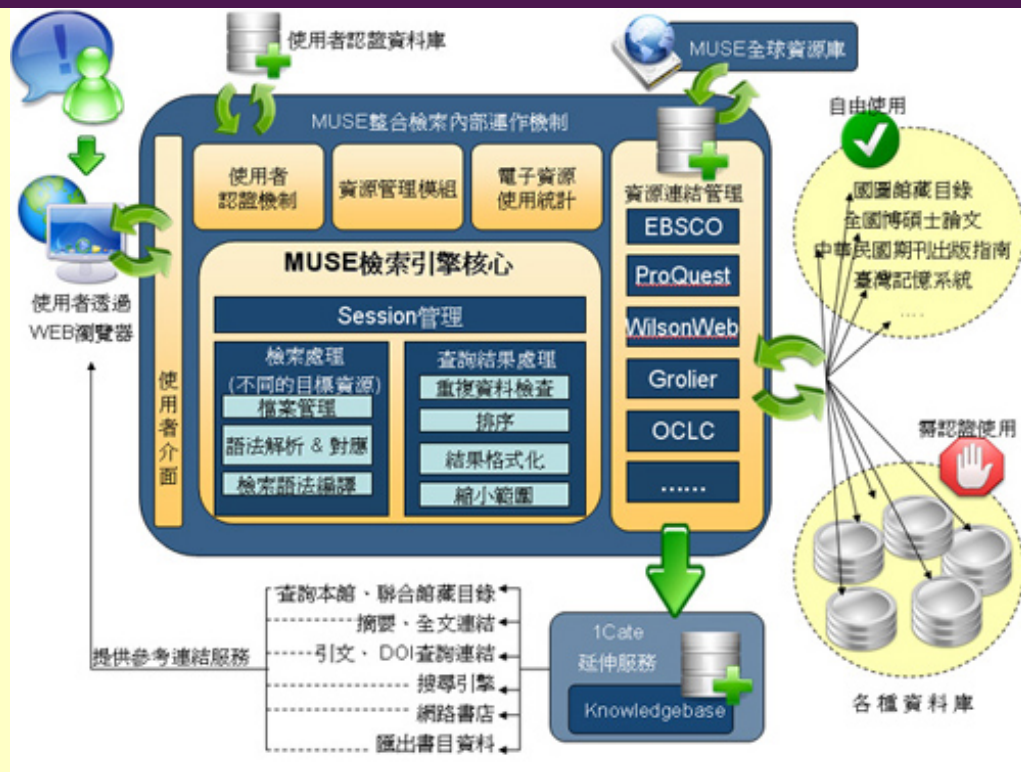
使用者認證資料庫

MUSE全球資源庫

MUSE整合檢索內部運作機制

使用者透過WEB瀏覽器

使用者介面

使用者認證機制

資源管理模組

電子資源使用統計

資源連結管理

EBSCO

ProQuest

WilsonWeb

Grolier

OCLC

......

MUSE檢索引擎核心

Session管理

檢索處理
(不同的目標資源)

檔案管理

語法解析 & 對應

檢索語法編譯

查詢結果處理

重複資料檢查

排序

結果格式化

縮小範圍

自由使用

國圖館藏目錄

全國博碩士論文

中華民國期刊出版指南

臺灣記憶系統

....

需認證使用

各種資料庫

提供參考連結服務

查詢本館、聯合館藏目錄

摘要、全文連結

引文、DOI查詢連結

搜尋引擎

網路書店

匯出書目資料

1Cate
延伸服務

Knowledgebase